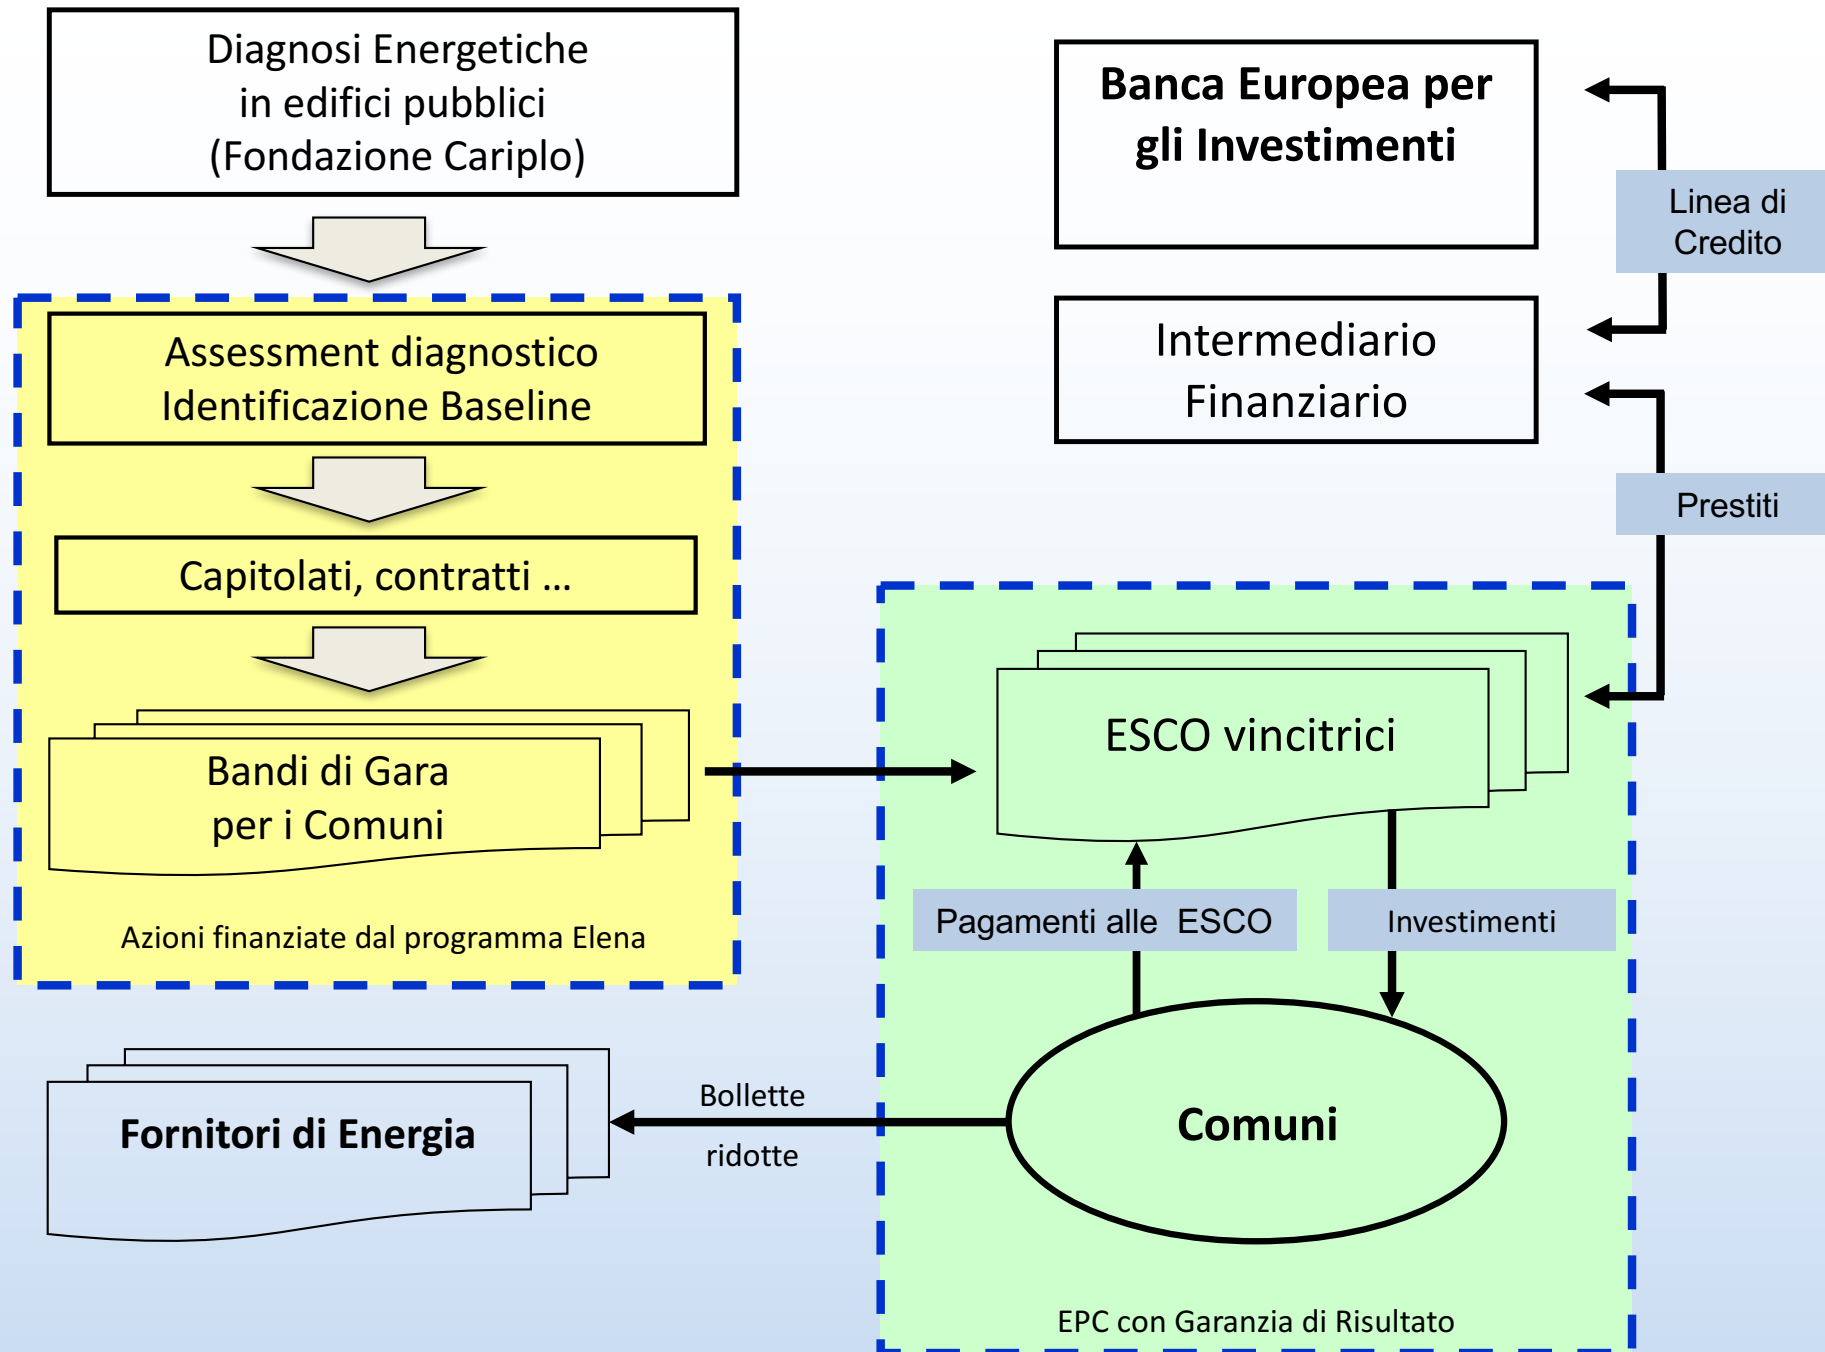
Diagnosi Energetiche in edifici pubblici (Fondazione Cariplo)

Assessment diagnostico Identificazione Baseline

Capitolati, contratti ...

Bandi di Gara per i Comuni

Azioni finanziate dal programma Elena

Banca Europea per gli Investimenti

Linea di Credito

Intermediario Finanziario

Prestiti

ESCO vincitrici

Pagamenti alle ESCO

Investimenti

Comuni

EPC con Garanzia di Risultato

Fornitori di Energia

Bollette

ridotte